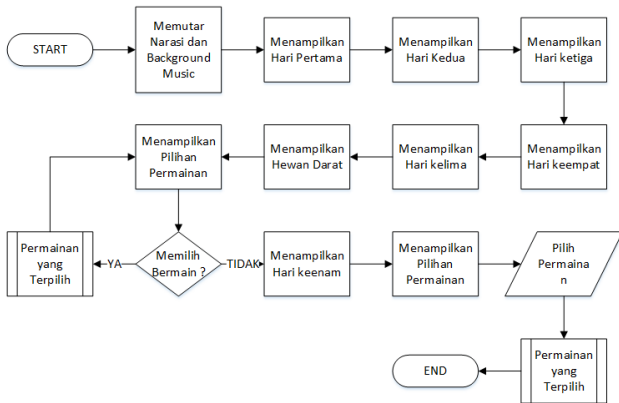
START

Memutar Narasi dan Background Music

Menampilkan Hari Pertama

Menampilkan Hari Kedua

Menampilkan Hari ketiga

Menampilkan Hari keempat

Menampilkan Hari kelima

Menampilkan Hewan Darat

Menampilkan Pilihan Permainan

Memilih Bermain ?

YA

Permainan yang Terpilih

TIDAK

Menampilkan Hari keenam

Menampilkan Pilihan Permainan

Pilih Permainan

Permainan yang Terpilih

END